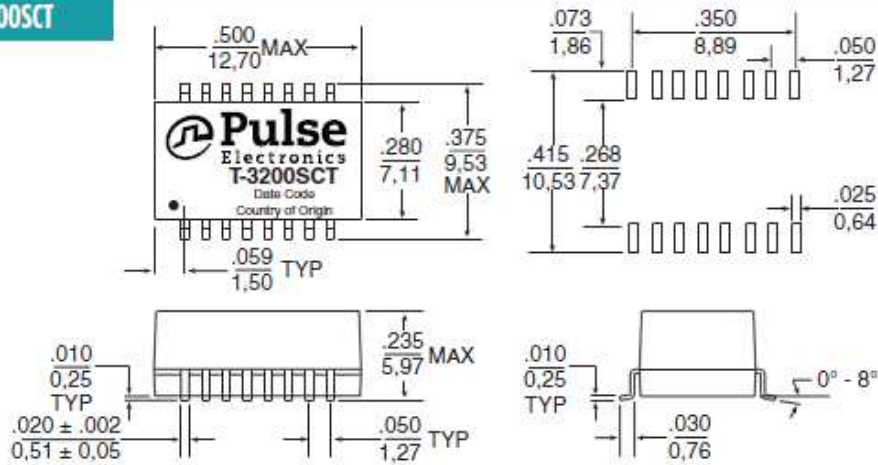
00SCT

.500
12,70 MAX

Pulse
Electronics
T-3200SCT
Date Code
Country of Origin

.280
7,11

.375
9,53
MAX

.059
1,50 TYP

.073
1,86

.350
8,89

.050
1,27

.415
10,53

.268
7,37

.025
0,64

.010
0,25
TYP

.020 ± .002
0,51 ± 0,05

.235
5,97 MAX

.050
1,27 TYP

.010
0,25
TYP

0° - 8°

.030
0,76